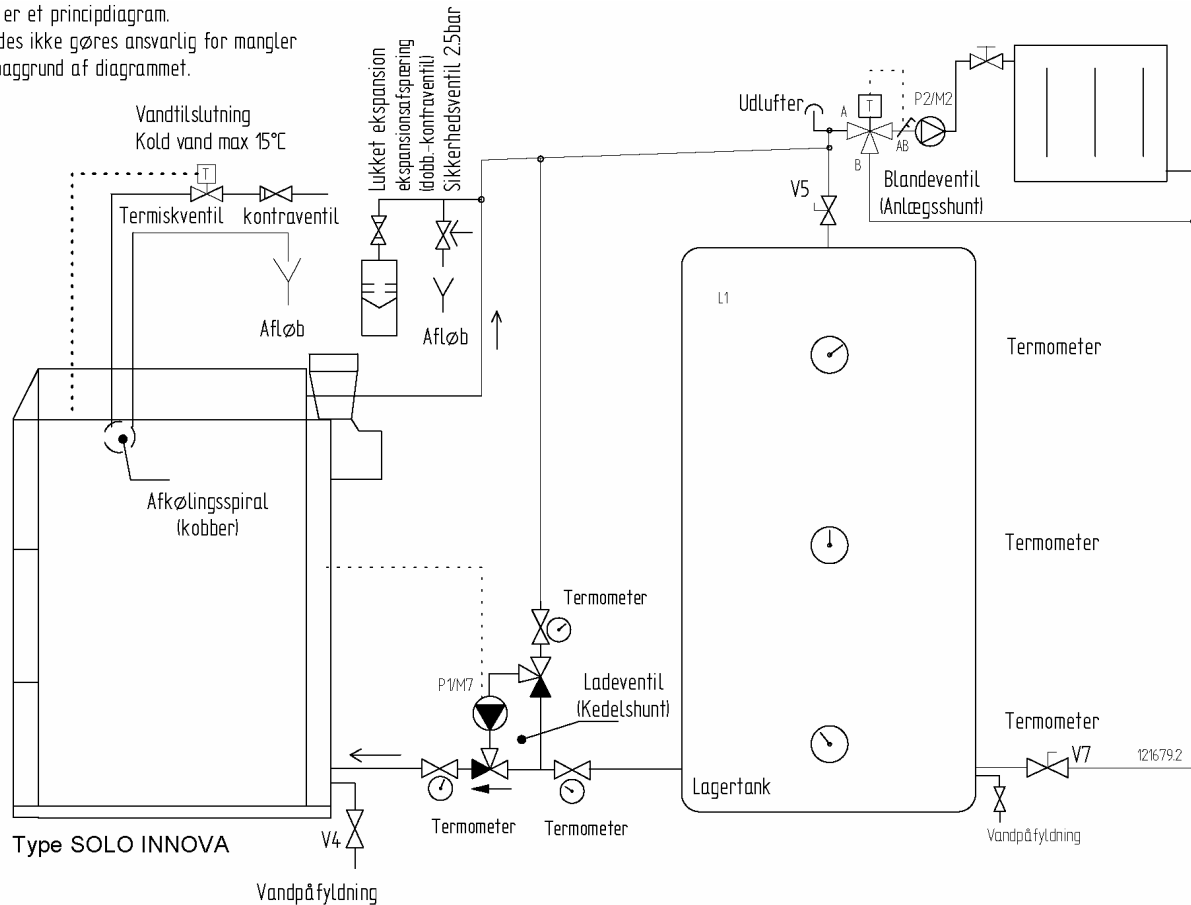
er et principdiagram.
des ikke gøres ansvarlig for mangler
baggrund af diagrammet.

Vandtilslutning
Kold vand max 15°C

T
Termiskventil kontraventil

Afløb

Lukket ekspansion
ekspansionsafspæring
(dobb.-kontraventil)
Sikkerhedsventil 2.5bar

Afløb

Udlufter
A
T
P2/M2
AB
B
Blandeventil
(Anlægsshunt)

V5

L1

Termometer

Termometer

Termometer

Afkølingsspiral
(kobber)

Termometer

P1/M7

Ladeventil
(Kedelshunt)

Termometer Termometer

Lagertank

V7
121679.2

Vandpåfyldning

Type SOLO INNOVA

V4

Vandpåfyldning